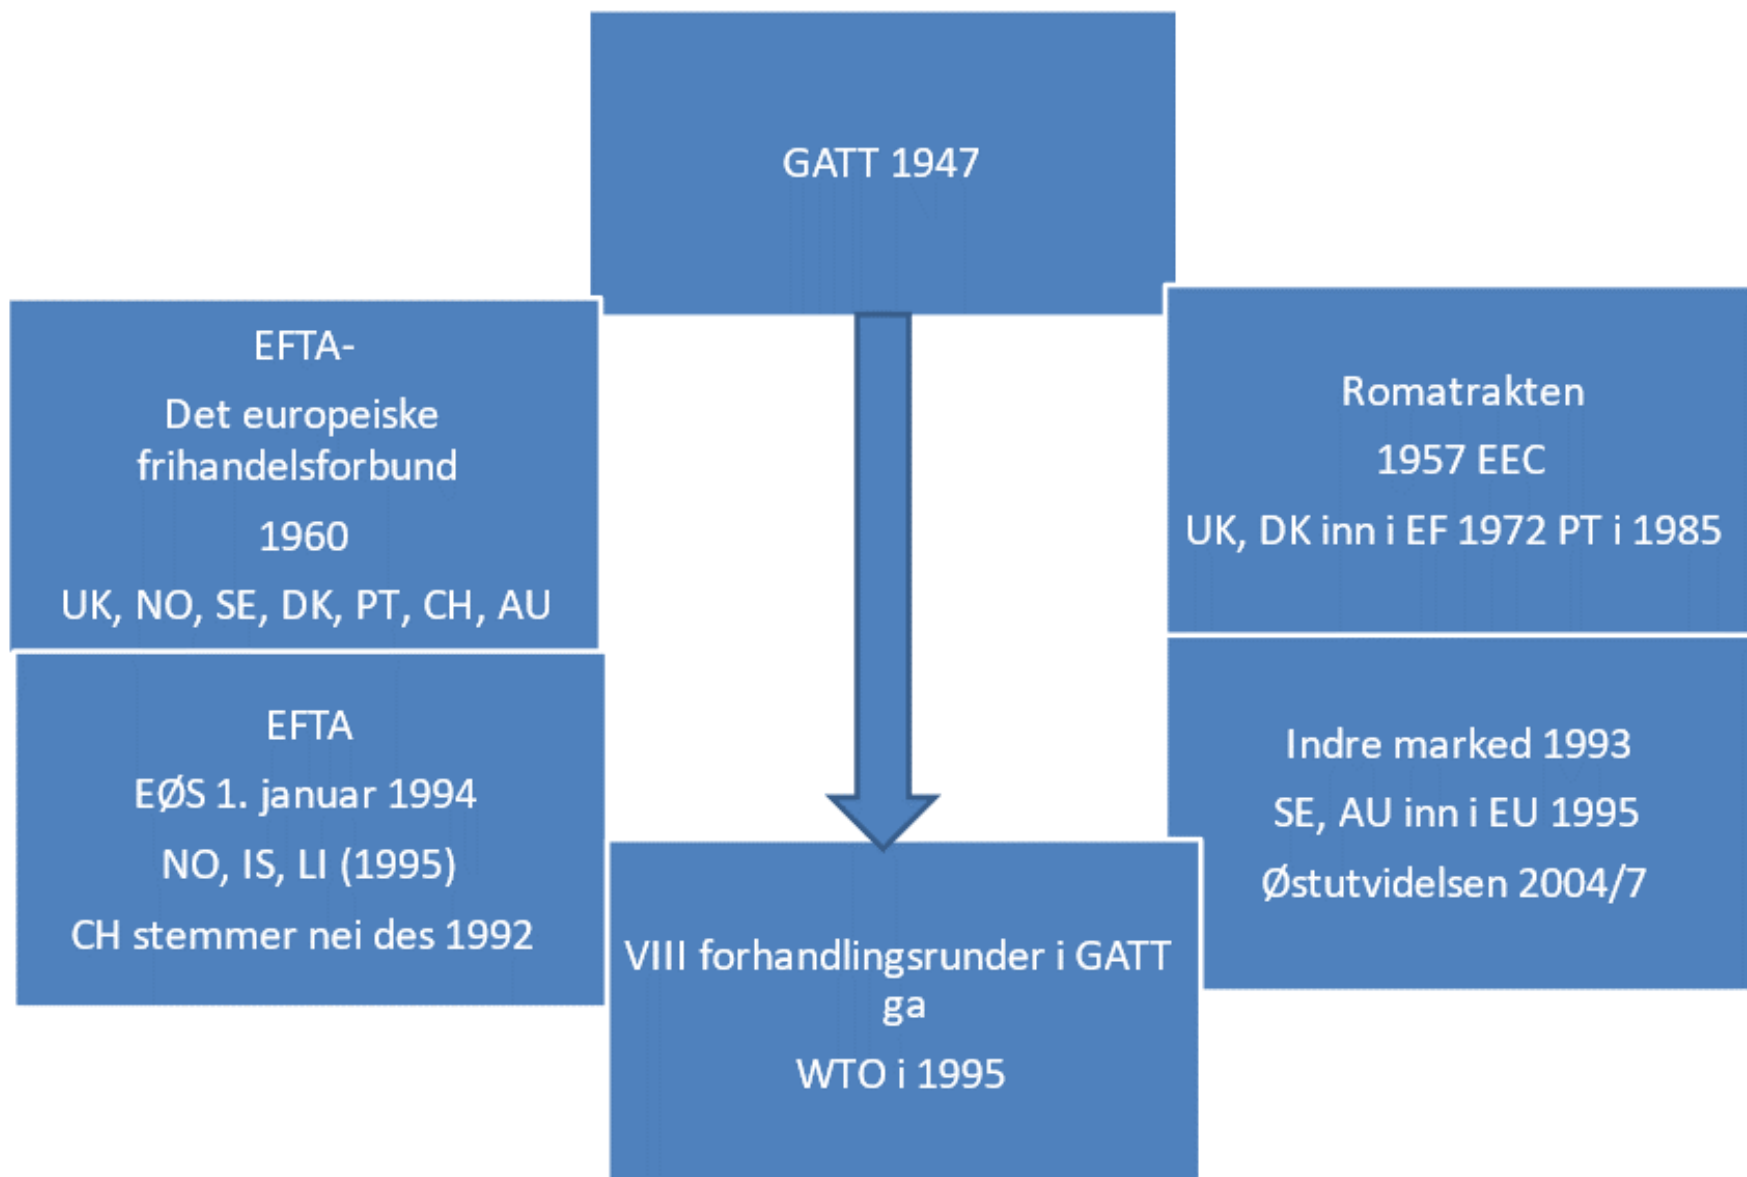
GATT 1947

EFTA-

Det europeiske frihandelsforbund

1960

UK, NO, SE, DK, PT, CH, AU

Romatrakten

1957 EEC

UK, DK inn i EF 1972 PT i 1985

EFTA

EØS 1. januar 1994

NO, IS, LI (1995)

CH stemmer nei des 1992

Indre marked 1993

SE, AU inn i EU 1995

Østutvidelsen 2004/7

VIII forhandlingsrunder i GATT ga

WTO i 1995